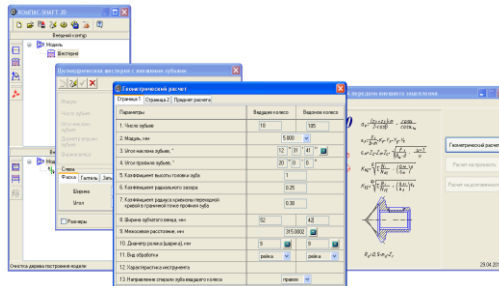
КОМПАС-ВАЛ 3D

Дерево конструкции

Модель

Шестерня

Цилиндрическая шестерня с внешними зубьями

Модуль

Угол наклона зубьев

Число зубьев

Диаметр вершин зубьев

Фаска шестерни

Схема

Фаска

Галтель

Шлиц

Ширина

Угол

Модель

Размеры

Очистка дерева построения модели

Геометрический расчет

Страница 1

Страница 2

Предварит.расчета

| Параметры | Ведущее колесо | Ведомое колесо |
|---|---|---|
| 1. Число зубьев | 19 | 185 |
| 2. Модуль, мм | 5.000 | |
| 3. Угол наклона зубьев, ° | 12 ° 30 ' 41 " | |
| 4. Угол профиля зубьев, ° | 20 ° 0 ' 0 " | |
| 5. Коэффициент высоты головки зуба | 1 | |
| 6. Коэффициент радиального зазора | 0.25 | |
| 7. Коэффициент радиуса кривизны переходной кривой в граничной точке профиля зуба | 0.38 | |
| 8. Ширина зубчатого венца, мм | 52 | 42 |
| 9. Межосевое расстояние, мм | 315.0002 | |
| 10. Диаметр ролика (шарика), мм | 9 | 9 |
| 11. Вид обработки | рейка | рейка |
| 12. Характеристика инструмента | | |
| 13. Направление линии зуба ведущего колеса | правое | |

передачи внешнего зацепления

Геометрический расчет

Расчет на прочность

Расчет на долговечность

29.04.20